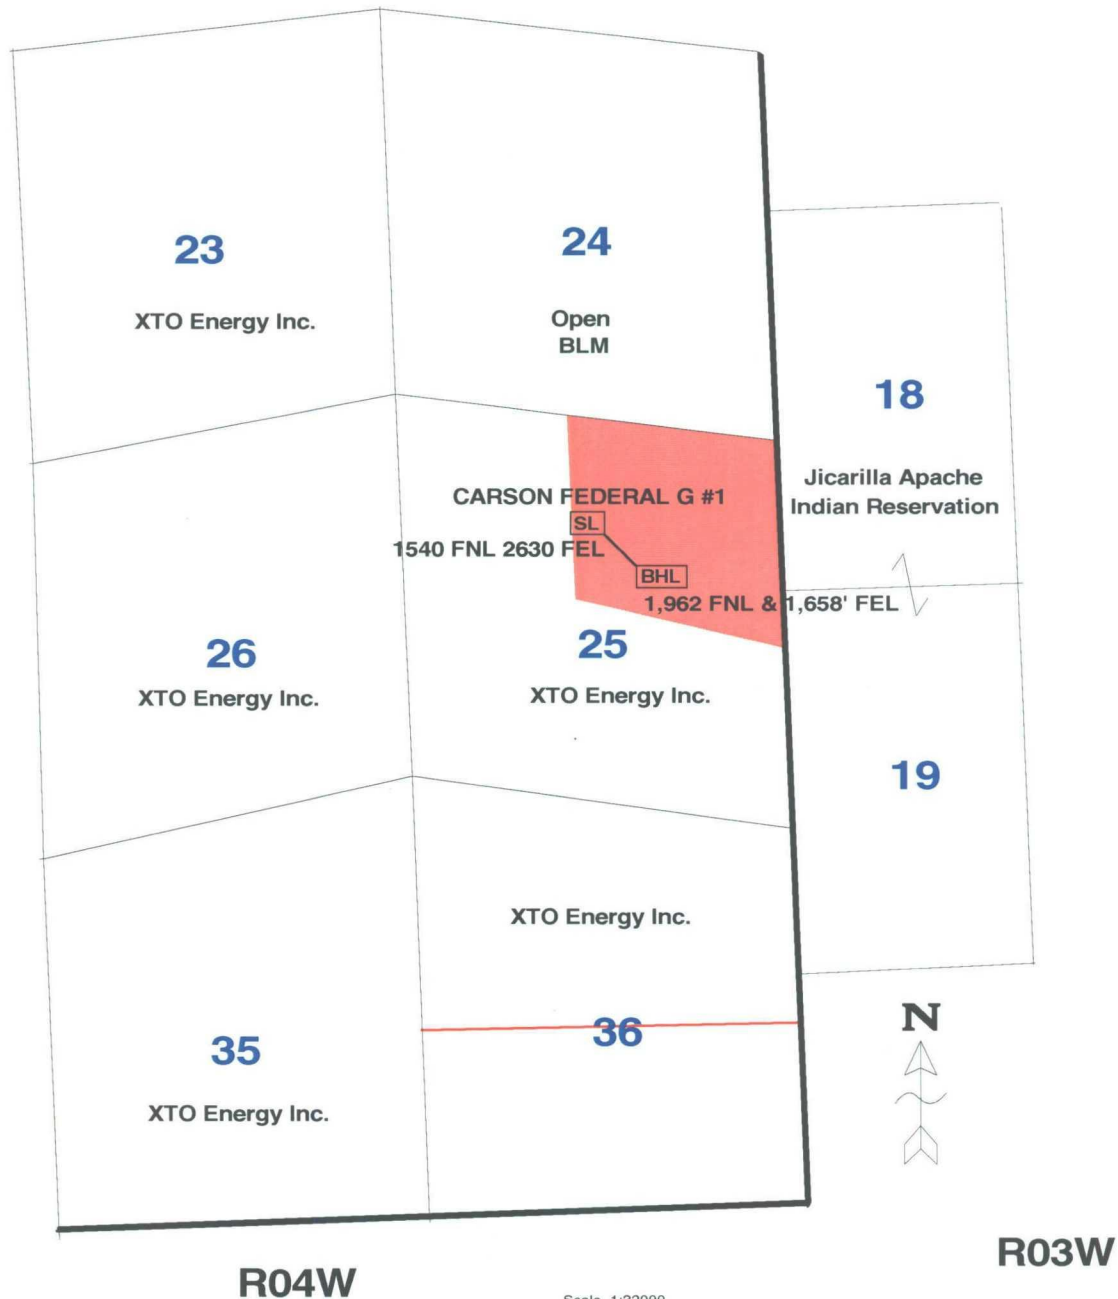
23

XTO Energy Inc.

24

Open
BLM

18

Jicarilla Apache
Indian Reservation

CARSON FEDERAL G #1

SL

1540 FNL 2630 FEL

BHL

1,962 FNL & 1,658' FEL

26

XTO Energy Inc.

25

XTO Energy Inc.

19

XTO Energy Inc.

36

35

XTO Energy Inc.

N

R03W

R04W

Scale 1:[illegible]